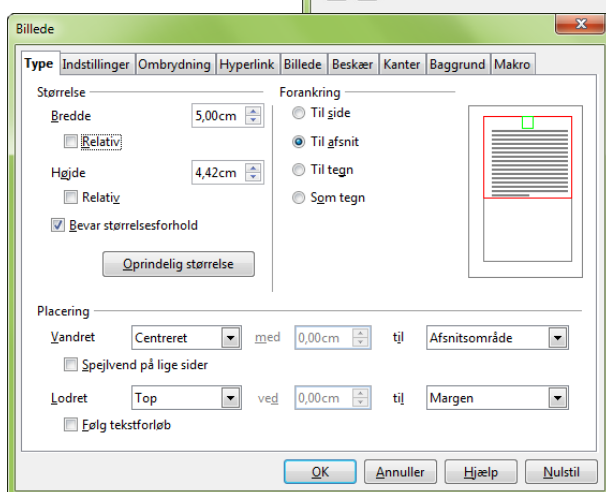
Billede

Type | Indstillinger | Ombrydning | Hyperlink | Billede | Beskær | Kanter | Baggrund | Makro

Størrelse

Bredde 5,00cm

Relativ

Højde 4,42cm

Relativ

Bevar størrelsesforhold

Oprindelig størrelse

Forankring

Til side

Til afsnit

Til tegn

Som tegn

Placering

Vandret Centreret med 0,00cm til Afsnitsområde

Spejlvend på lige sider

Lodret Top ved 0,00cm til Margen

Følg tekstforløb

OK Annuller Hjælp Nulstil